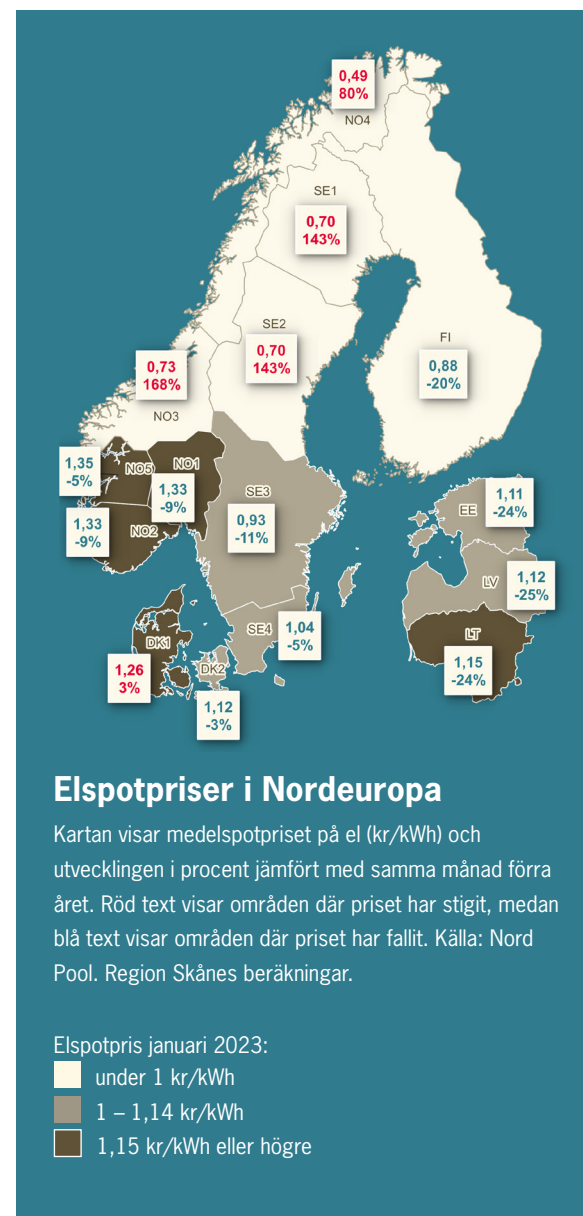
0,49
80%
NO4

SE1
0,70
143%

SE2
0,70
143%

FI
0,88
-20%

0,73
168%
NO3

1,35
-5%
NO5
NO1
1,33
-9%

1,33
-9%
NO2

SE3
0,93
-11%

EE
1,11
-24%

LV
1,12
-25%

SE4
1,04
-5%

LT
1,15
-24%

DK1
1,26
3%

DK2
1,12
-3%

Elspotpriser i Nordeuropa

Kartan visar medelspotpriset på el (kr/kWh) och utvecklingen i procent jämfört med samma månad förra året. Röd text visar områden där priset har stigit, medan blå text visar områden där priset har fallit. Källa: Nord Pool. Region Skånes beräkningar.

Elspotpris januari 2023:
under 1 kr/kWh
1 – 1,14 kr/kWh
1,15 kr/kWh eller högre